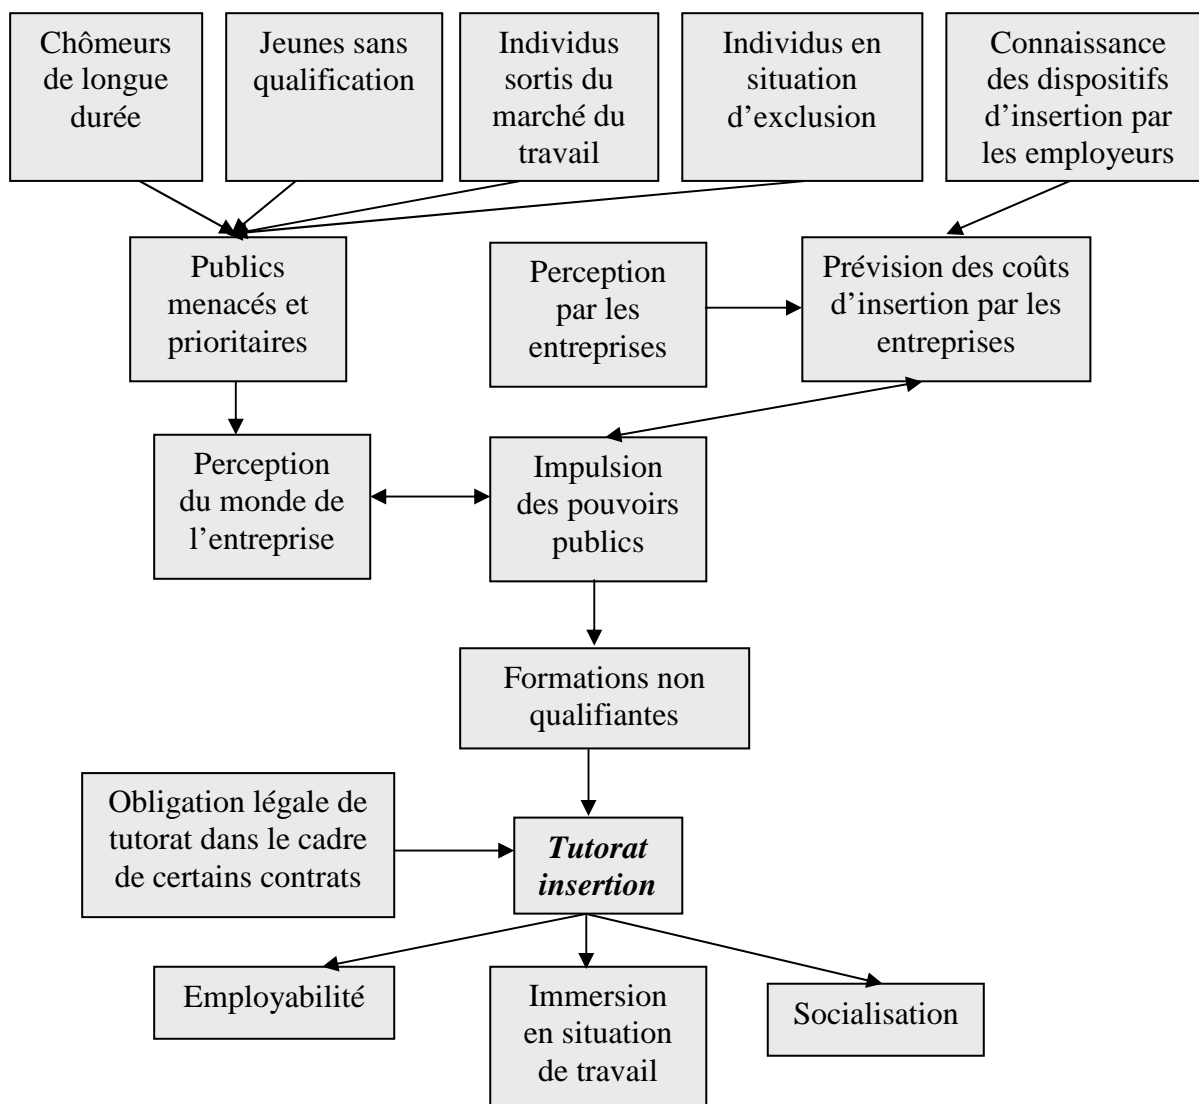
Chômeurs de longue durée

Jeunes sans qualification

Individus sortis du marché du travail

Individus en situation d'exclusion

Connaissance des dispositifs d'insertion par les employeurs

Publics menacés et prioritaires

Perception par les entreprises

Prévision des coûts d'insertion par les entreprises

Perception du monde de l'entreprise

Impulsion des pouvoirs publics

Formations non qualifiantes

Obligation légale de tutorat dans le cadre de certains contrats

*Tutorat insertion*

Employabilité

Immersion en situation de travail

Socialisation